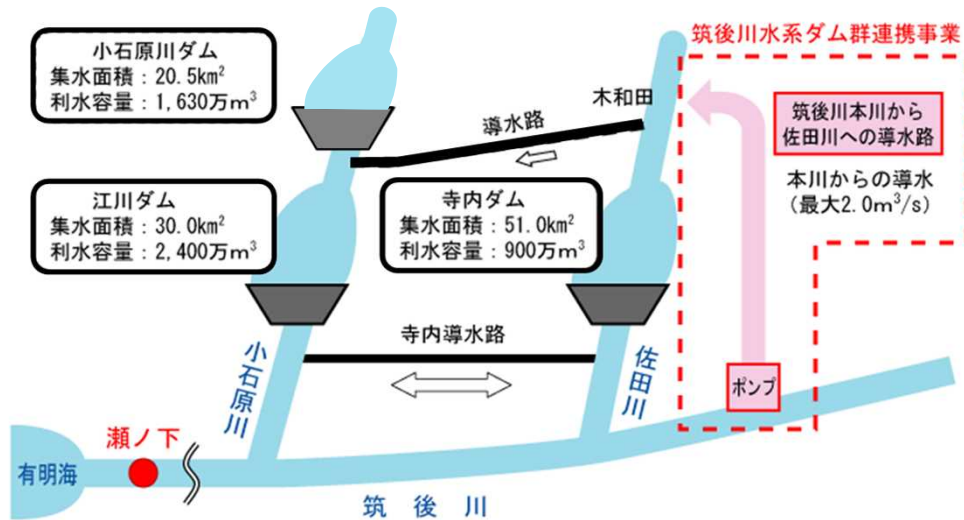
小石原川ダム
集水面積：20.5km$^2$
利水容量：1,630万m$^3$

筑後川水系ダム群連携事業

木和田

導水路

筑後川本川から佐田川への導水路

本川からの導水
（最大2.0m$^3$/s）

江川ダム
集水面積：30.0km$^2$
利水容量：2,400万m$^3$

寺内ダム
集水面積：51.0km$^2$
利水容量：900万m$^3$

寺内導水路

小石原川

佐田川

ポンプ

瀬ノ下

有明海

筑 後 川